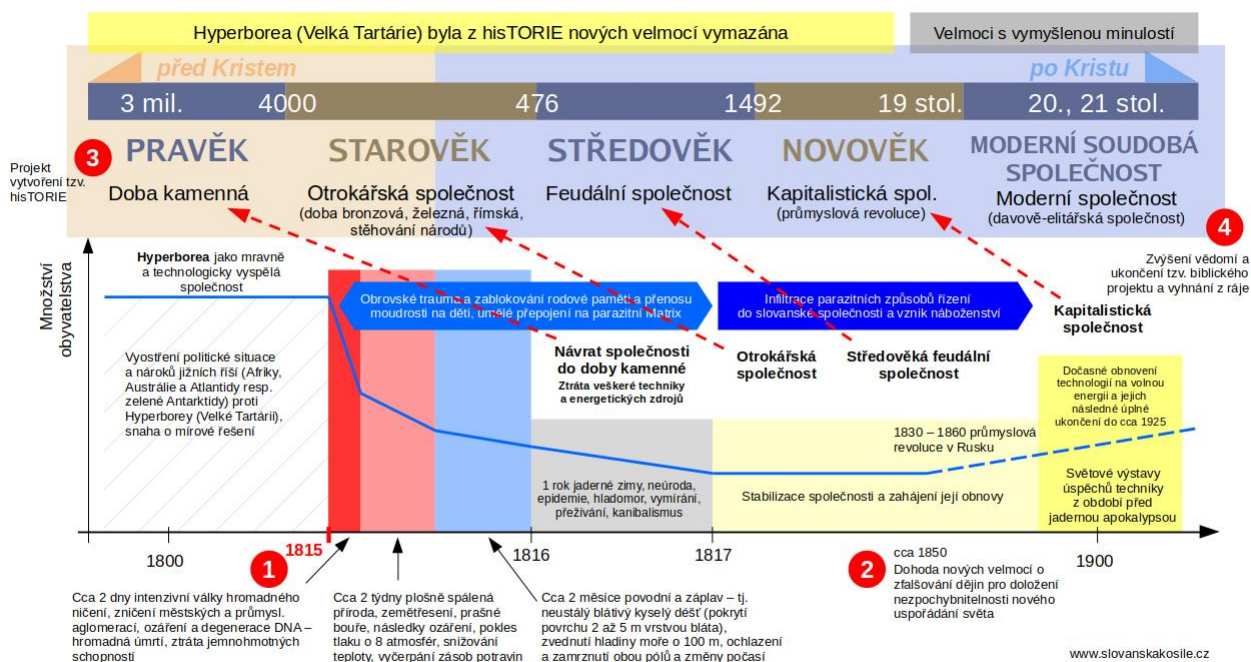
Hyperborea (Velká Tartárie) byla z hisTORIE nových velmocí vymazána

Velmoci s vymyšlenou minulostí

před Kristem

po Kristu

3 mil. 4000 476 1492 19 stol. 20., 21 stol.

Projekt vytvoření tzv. hisTORIE

3

PRAVĚK
Doba kamenná

STAROVĚK
Otrokářská společnost
(doba bronzová, železná, římská, stěhování národů)

STŘEDOVĚK
Feudální společnost

NOVOVĚK
Kapitalistická spol.
(průmyslová revoluce)

MODERNÍ SOUDOBÁ SPOLEČNOST
Moderní společnost
(davově-elitářská společnost)

4

Zvýšení vědomí a ukončení tzv. biblického projektu a vyhnání z ráje

Množství obyvatelstva

Hyperborea jako mravně a technologicky vyspělá společnost

Vyostření politické situace a nároků jižních říší (Afriky, Austrálie a Atlantidy resp. zelené Antarktidy) proti Hyperborey (Velké Tartárii), snaha o mírové řešení

Obrovské trauma a zablokování rodové paměti a přenosu moudrosti na děti, umělé přepojení na parazitní Matrix

Infiltrace parazitních způsobů řízení do slovanské společnosti a vznik náboženství

Kapitalistická společnost

Návrat společnosti do doby kamenné
Ztráta veškeré techniky a energetických zdrojů

Otrokářská společnost

Středověká feudální společnost

Dočasné obnovení technologií na volnou energii a jejich následné úplné ukončení do cca 1925

1830 – 1860 průmyslová revoluce v Rusku

1 rok jaderné zimy, neúroda, epidemie, hladomor, vymírání, přežívání, kanibalismus

Stabilizace společnosti a zahájení její obnovy

Světové výstavy úspěchů techniky z období před jadernou apokalypsou

1800 1815 1816 1817 1900

1

Cca 2 dny intenzivní války hromadného ničení, zničení městských a průmysl. aglomerací, ozáření a degenerace DNA – hromadná úmrtí, ztráta jemnohmotných schopností

Cca 2 týdny plošně spálená příroda, zemětřesení, prašné bouře, následky ozáření, pokles tlaku o 8 atmosfér, snižování teploty, vyčerpání zásob potravin

Cca 2 měsíce povodní a záplav – tj. neustálý blátivý kyselý déšť (pokrytí povrchu 2 až 5 m vrstvou bláta), zvednutí hladiny moře o 100 m, ochlazení a zamrznutí obou pólů a změny počasí

2

cca 1850
Dohoda nových velmocí o zfalšování dějin pro doložení nezpochybnitelnosti nového uspořádání světa

www.slovanskakosile.cz